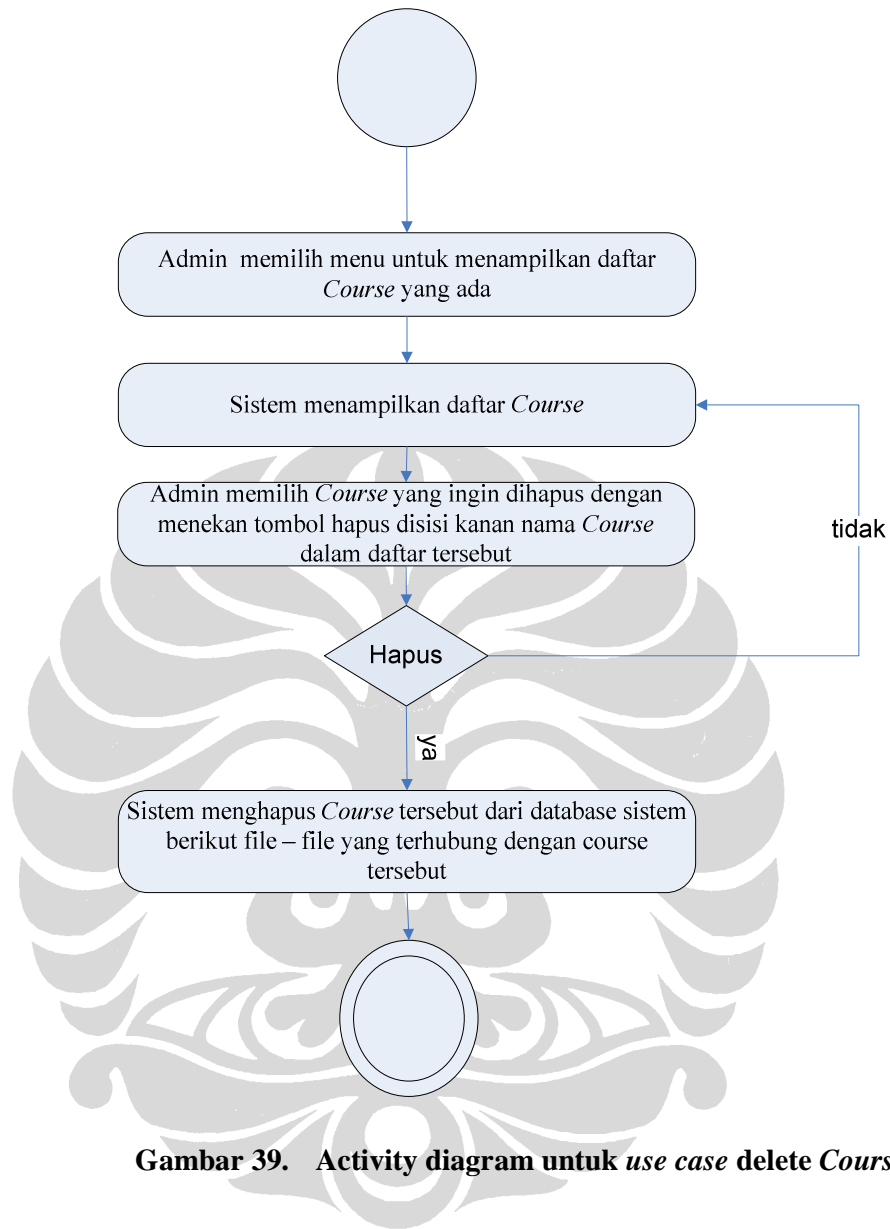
Admin memilih menu untuk menampilkan daftar *Course* yang ada

Sistem menampilkan daftar *Course*

Admin memilih *Course* yang ingin dihapus dengan menekan tombol hapus disisi kanan nama *Course* dalam daftar tersebut

tidak

Hapus

ya

Sistem menghapus *Course* tersebut dari database sistem berikut file – file yang terhubung dengan course tersebut

**Gambar 39. Activity diagram untuk *use case* delete *Cours***